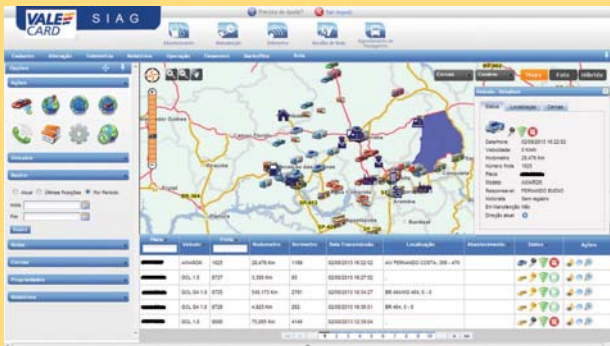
VALE CARD SIAG

Precisa de Ajuda? Sair (logout)

Abastecimento Manutenção Indicadores Veículos da frota

Cadastro Alteração Telemetria Relatórios Operação Despesas Gerenciar Rota

Opções

Ações

Veículos

Rastro

Atual Últimas Posições Por Período

Início

Fim

Rotas

Cercas

Proprietários

Relatórios

Cercas Controle Mapa Foto Híbrido

Veículo - Detalhes

Status Localizações Cercas

Data/Hora 02/05/2013 16:22:52
Velocidade 0 Km/h
Hodometro 28.478 Km
Número frota 1025
Placa
Modelo AMAROK
Responsável FERNANDO BUENO
Motorista Sem registro
Em Manutenção Não
Direção atual

| Placa | Veículo | Frota | Hodometro | Horimetro | Data Transmissão | Localização | Abastecimento | Status | Ações |
|---|---|---|---|---|---|---|---|---|---|
|  | AMAROK | 1025 | 28.478 Km | 1169 | 02/05/2013 16:22:52 | AV FERNANDO COSTA, 398 - 475 |  |  |  |
|  | GOL 1.0 | 8727 | 3.338 Km | 53 | 02/05/2013 16:27:52 |  |  |  |  |
|  | GOL G4 1.0 | 8725 | 100.173 Km | 2751 | 02/05/2013 16:34:27 | BR ANHANG 489, 0 - 0 |  |  |  |
|  | GOL G4 1.0 | 8728 | 4.923 Km | 252 | 02/05/2013 16:35:01 | BR 484, 0 - 0 |  |  |  |
|  | GOL 1.0 | 9005 | 70.085 Km | 4149 | 02/05/2013 16:35:04 |  |  |  |  |

1 2 3 4 5 6 7 8 9 10